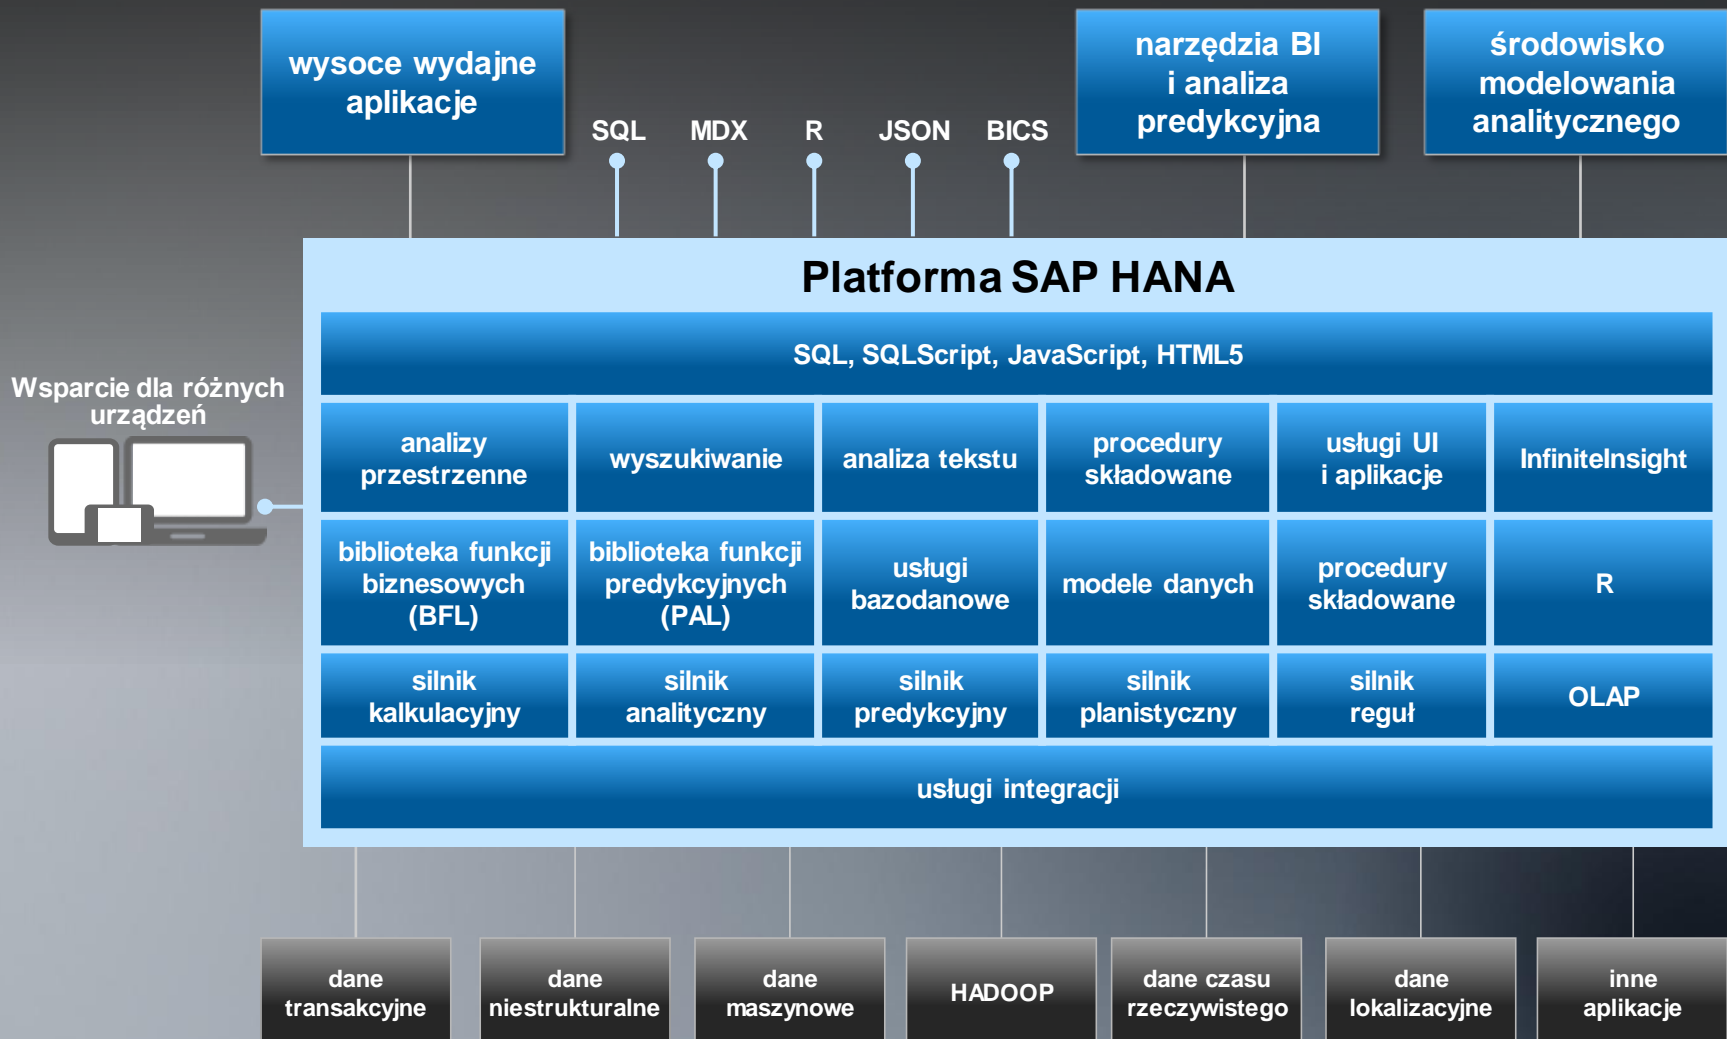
wysoce wydajne aplikacje

SQL MDX R JSON BICS

narzędzia BI i analiza predykcyjna

środowisko modelowania analitycznego

Platforma SAP HANA

SQL, SQLScript, JavaScript, HTML5

Wsparcie dla różnych urządzeń

| analizy przestrzenne | wyszukiwanie | analiza tekstu | procedury składowane | usługi UI i aplikacje | InfiniteInsight |
|---|---|---|---|---|---|
| biblioteka funkcji biznesowych (BFL) | biblioteka funkcji predykcyjnych (PAL) | usługi bazodanowe | modele danych | procedury składowane | R |
| silnik kalkulacyjny | silnik analityczny | silnik predykcyjny | silnik planistyczny | silnik reguł | OLAP |

usługi integracji

dane transakcyjne

dane niestrukturalne

dane maszynowe

HADOOP

dane czasu rzeczywistego

dane lokalizacyjne

inne aplikacje